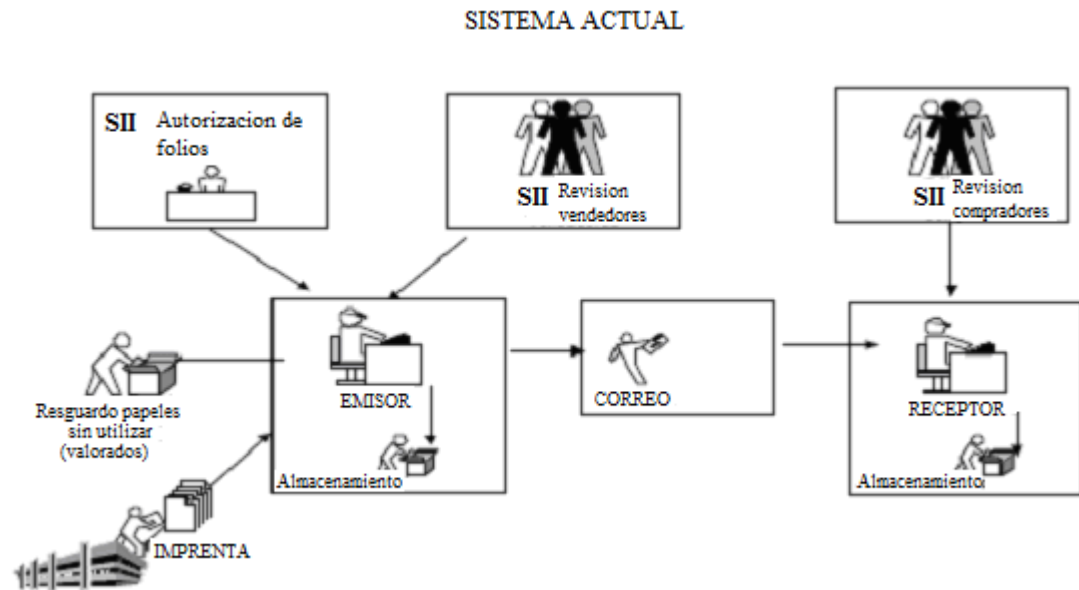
SISTEMA ACTUAL

SII Autorizacion de folios

SII Revision vendedores

SII Revision compradores

Resguardo papeles sin utilizar (valorados)

EMISOR

Almacenamiento

CORREO

RECEPTOR

Almacenamiento

IMPRENTA